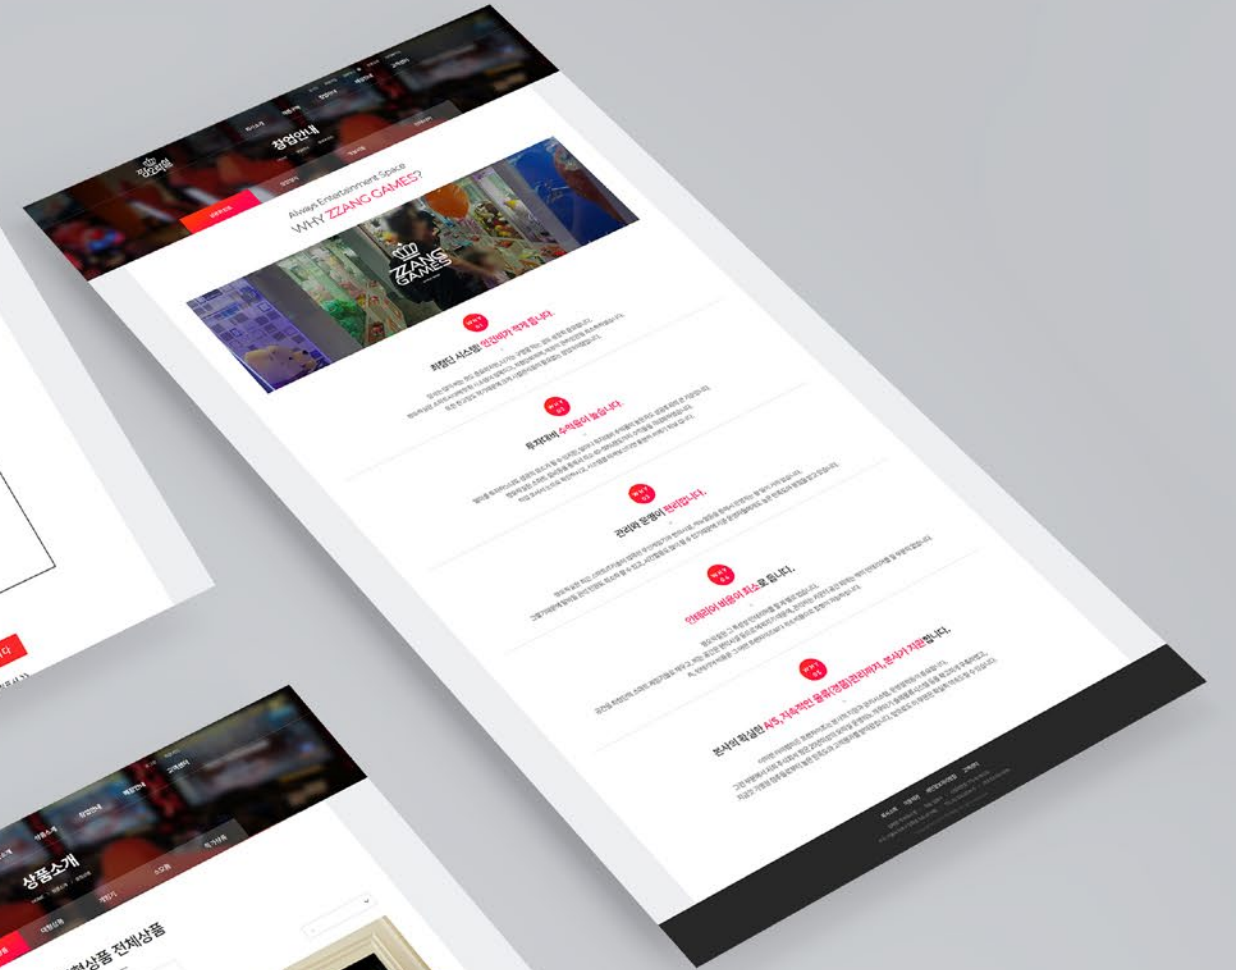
창업안내

Always Entertainment Space
WHY ZZANG GAMES?

ZZANG GAMES

최첨단 시스템 인건비가 적게 듭니다.

투자대비 수익률이 높습니다.

관리와 운영이 편리합니다.

인테리어 비용이 최소로 듭니다.

본사의 확실한 A/S, 지속적인 물류(경품)관리까지, 본사가 지원합니다.

상품소개